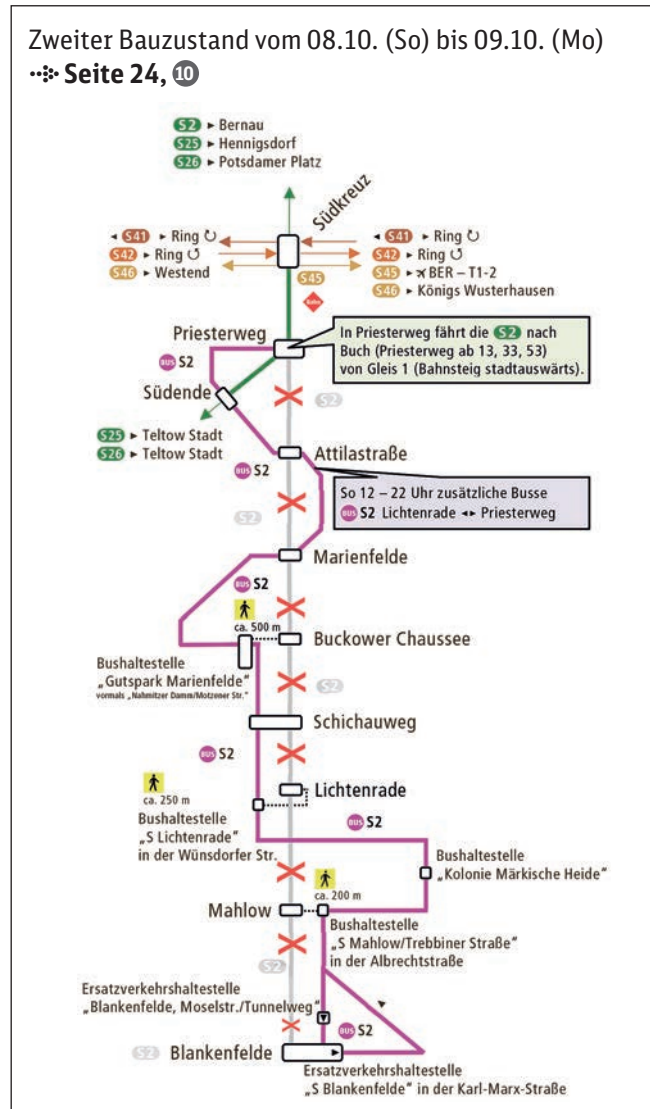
Zweiter Bauzustand vom 08.10. (So) bis 09.10. (Mo)
Seite 24, 10

S2 ► Bernau
S25 ► Hennigsdorf
S26 ► Potsdamer Platz

Südkreuz

◄ S41 ► Ring
S42 ► Ring
S46 ► Westend

◄ S41 ► Ring
S42 ► Ring
S45 ► BER – T1-2
S46 ► Königs Wusterhausen

S45

Priesterweg

In Priesterweg fährt die S2 nach Buch (Priesterweg ab 13, 33, 53) von Gleis 1 (Bahnsteig stadtauswärts).

BUS S2

Südende

S2

S25 ► Teltow Stadt
S26 ► Teltow Stadt

Attilastraße

BUS S2

So 12 – 22 Uhr zusätzliche Busse
BUS S2 Lichtenrade ◄► Priesterweg

S2

Marienfelde

BUS S2

ca. 500 m

Buckower Chaussee

Bushaltestelle „Gutspark Marienfelde"
vormals „Nahmitzer Damm/Motzener Str."

S2

Schichauweg

BUS S2

ca. 250 m

Lichtenrade

Bushaltestelle „S Lichtenrade" in der Wünsdorfer Str.

BUS S2

Bushaltestelle „Kolonie Märkische Heide"

ca. 200 m

Mahlow

Bushaltestelle „S Mahlow/Trebbiner Straße" in der Albrechtstraße

S2

Ersatzverkehrshaltestelle „Blankenfelde, Moselstr./Tunnelweg"

BUS S2

S2 Blankenfelde

Ersatzverkehrshaltestelle „S Blankenfelde" in der Karl-Marx-Straße